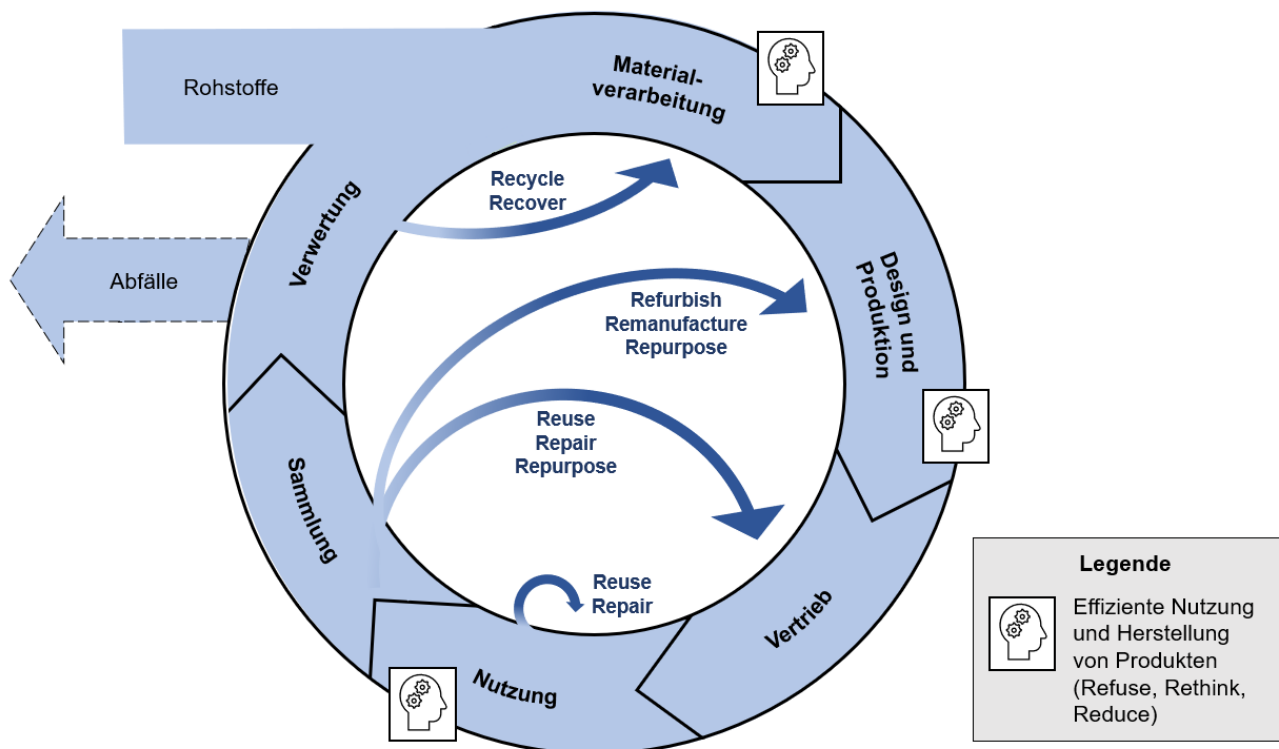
Rohstoffe

Material-verarbeitung

Abfälle

Verwertung

Recycle
Recover

Design und Produktion

Refurbish
Remanufacture
Repurpose

Reuse
Repair
Repurpose

Sammlung

Reuse
Repair

Vertrieb

Nutzung

Legende

Effiziente Nutzung und Herstellung von Produkten (Refuse, Rethink, Reduce)